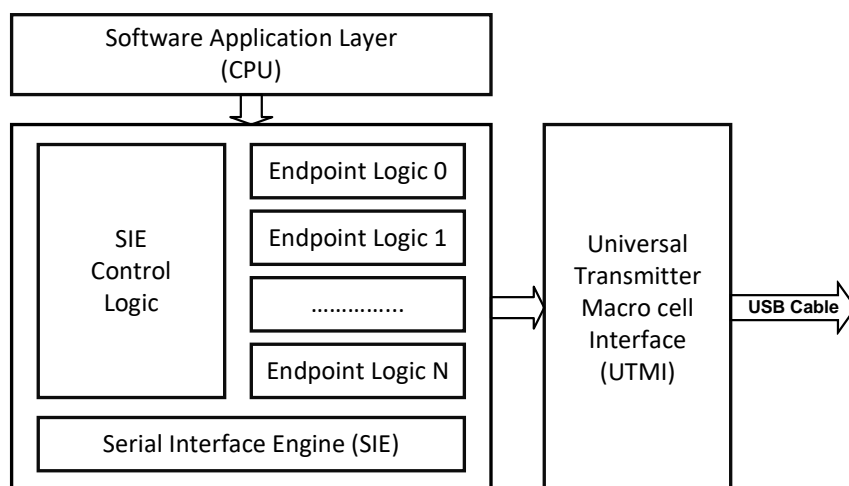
Software Application Layer
(CPU)

SIE
Control
Logic

Endpoint Logic 0

Endpoint Logic 1

……………..

Endpoint Logic N

Serial Interface Engine (SIE)

Universal
Transmitter
Macro cell
Interface
(UTMI)

USB Cable